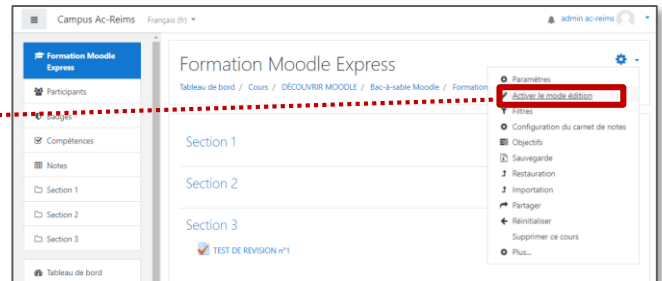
Campus Ac-Reims Français (fr)
admin ac-reims

Formation Moodle Express
Participants
Badges
Compétences
Notes
Section 1
Section 2
Section 3
Tableau de bord

Formation Moodle Express

Tableau de bord / Cours / DÉCOUVRIR MOODLE / Bac-à-sable Moodle / Formation

Section 1

Section 2

Section 3

TEST DE REVISION n°1

Paramètres
Activer le mode édition
Filtres
Configuration du carnet de notes
Objectifs
Sauvegarde
Restauration
Importation
Partager
Réinitialiser
Supprimer ce cours
Plus...